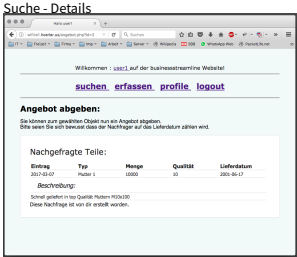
Suche - Details

Hallo user1

wirtschaft.inserter.ws/angebot.php?id=2

Suchen

IT  Fortsch  Firma  imp  Arbeit  Server  Wikipedia  DB  WhatsApp Web  Fortschritt.net

Willkommen : user1 auf der businessstreamline Website!

suchen erfassen profile logout

Angebot abgeben:

Sie können zum gewählten Objekt nun ein Angebot abgeben.
Bitte seien Sie sich bewusst dass der Nachfrager auf das Lieferdatum zählen wird.

Nachgefragte Teile:

| Eintrag | Typ | Menge | Qualität | Lieferdatum |
|---|---|---|---|---|
| 2017-03-07 | Mutter 1 | 10000 | 10 | 2001-06-17 |

Beschreibung:

Schnell geliefert in top Qualität Muttern M10x100
Diese Nachfrage ist von dir erstellt worden.